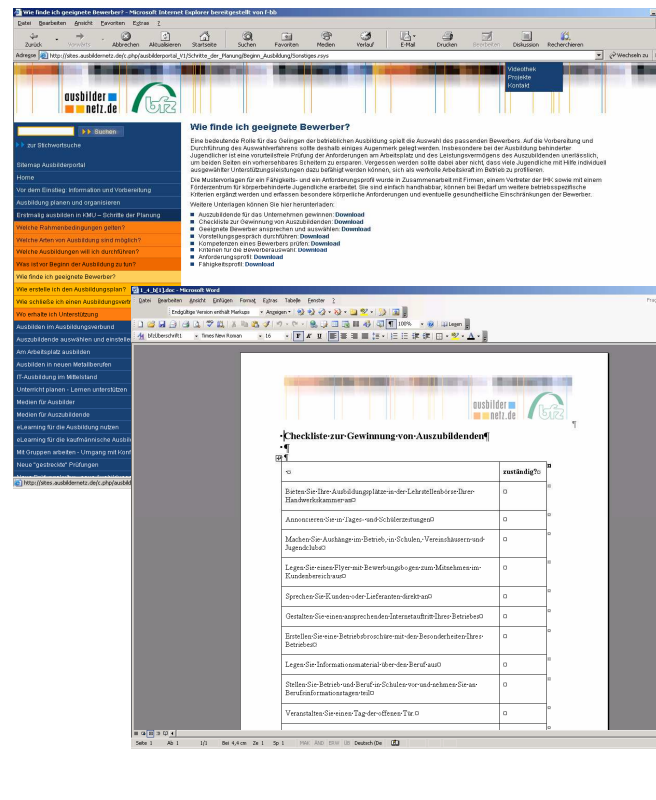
Wie finde ich geeignete Bewerber? - Microsoft Internet Explorer bereitgestellt von f-bb

Datei Bearbeiten Ansicht Favoriten Extras ?

Zurück Vorwärts Abbrechen Aktualisieren Startseite Suchen Favoriten Medien Verlauf E-Mail Drucken Bearbeiten Diskussion Recherchieren

Adresse http://sites.ausbildernetz.de/c.php/ausbilderportal_V1/Schritte_der_Planung/Beginn_Ausbildung/Sonstiges.rsys

Wechseln zu

Videothek
Projekte
Kontakt

ausbilder netz.de

bfz

Suchen

zur Stichwortsuche

Sitemap Ausbilderportal
Home
Vor dem Einstieg: Information und Vorbereitung
Ausbildung planen und organisieren
Erstmalig ausbilden in KMU – Schritte der Planung
Welche Rahmenbedingungen gelten?
Welche Arten von Ausbildung sind möglich?
Welche Ausbildungen will ich durchführen?
Was ist vor Beginn der Ausbildung zu tun?
Wie finde ich geeignete Bewerber?
Wie erstelle ich den Ausbildungsplan?
Wie schließe ich einen Ausbildungsvertr
Wo erhalte ich Unterstützung
Ausbilden im Ausbildungsverbund
Auszubildende auswählen und einstelle
Am Arbeitsplatz ausbilden
Ausbilden in neuen Metallberufen
IT-Ausbildung im Mittelstand
Unterricht planen - Lernen unterstützen
Medien für Ausbilder
Medien für Auszubildende
eLearning für die Ausbildung nutzen
eLearning für die kaufmännische Ausbil
Mit Gruppen arbeiten - Umgang mit Konf
Neue "gestreckte" Prüfungen

Wie finde ich geeignete Bewerber?

Eine bedeutende Rolle für das Gelingen der betrieblichen Ausbildung spielt die Auswahl des passenden Bewerbers. Auf die Vorbereitung und Durchführung des Auswahlverfahrens sollte deshalb einiges Augenmerk gelegt werden. Insbesondere bei der Ausbildung behinderter Jugendlicher ist eine vorurteilsfreie Prüfung der Anforderungen am Arbeitsplatz und des Leistungsvermögens des Auszubildenden unerlässlich, um beiden Seiten ein vorhersehbares Scheitern zu ersparen. Vergessen werden sollte dabei aber nicht, dass viele Jugendliche mit Hilfe individuell ausgewählter Unterstützungsleistungen dazu befähigt werden können, sich als wertvolle Arbeitskraft im Betrieb zu profilieren.

Die Mustervorlagen für ein Fähigkeits- und ein Anforderungsprofil wurde in Zusammenarbeit mit Firmen, einem Vertreter der IHK sowie mit einem Förderzentrum für körperbehinderte Jugendliche erarbeitet. Sie sind einfach handhabbar, können bei Bedarf um weitere betriebsspezifische Kriterien ergänzt werden und erfassen besondere körperliche Anforderungen und eventuelle gesundheitliche Einschränkungen der Bewerber.

Weitere Unterlagen können Sie hier herunterladen:

Auszubildende für das Unternehmen gewinnen: Download
Checkliste zur Gewinnung von Auszubildenden: Download
Geeignete Bewerber ansprechen und auswählen: Download
Vorstellungsgespräch durchführen: Download
Kompetenzen eines Bewerbers prüfen: Download
Kriterien für die Bewerberauswahl: Download
Anforderungsprofil: Download
Fähigkeitsprofil: Download

http://sites.ausbildernetz.de/c.php/ausbild

1_4_b[1].doc - Microsoft Word

Datei Bearbeiten Ansicht Einfügen Format Extras Tabelle Fenster ?

Endgültige Version enthält Markups Anzeigen

100% Lesen

bildüberschrift1 Times New Roman 16

ausbilder netz.de

bfz

Checkliste zur Gewinnung von Auszubildenden

| | zuständig? |
|---|---|
| Bieten Sie Ihre Ausbildungsplätze in der Lehrstellenbörse Ihrer Handwerkskammer an | |
| Annoncieren Sie in Tages- und Schülerzeitungen | |
| Machen Sie Aushänge im Betrieb, in Schulen, Vereinshäusern und Jugendclubs | |
| Legen Sie einen Flyer mit Bewerbungsbogen zum Mitnehmen im Kundenbereich aus | |
| Sprechen Sie Kunden oder Lieferanten direkt an | |
| Gestalten Sie einen ansprechenden Internetauftritt Ihres Betriebes | |
| Erstellen Sie eine Betriebsbroschüre mit den Besonderheiten Ihres Betriebes | |
| Legen Sie Informationsmaterial über den Beruf aus | |
| Stellen Sie Betrieb und Beruf in Schulen vor und nehmen Sie an Berufinformationstagen teil | |
| Veranstalten Sie einen Tag der offenen Tür | |

Seite 1 Ab 1 1/1 Bei 4,4 cm Ze 1 Sp 1 MAK ÄND ERW ÜB Deutsch (De